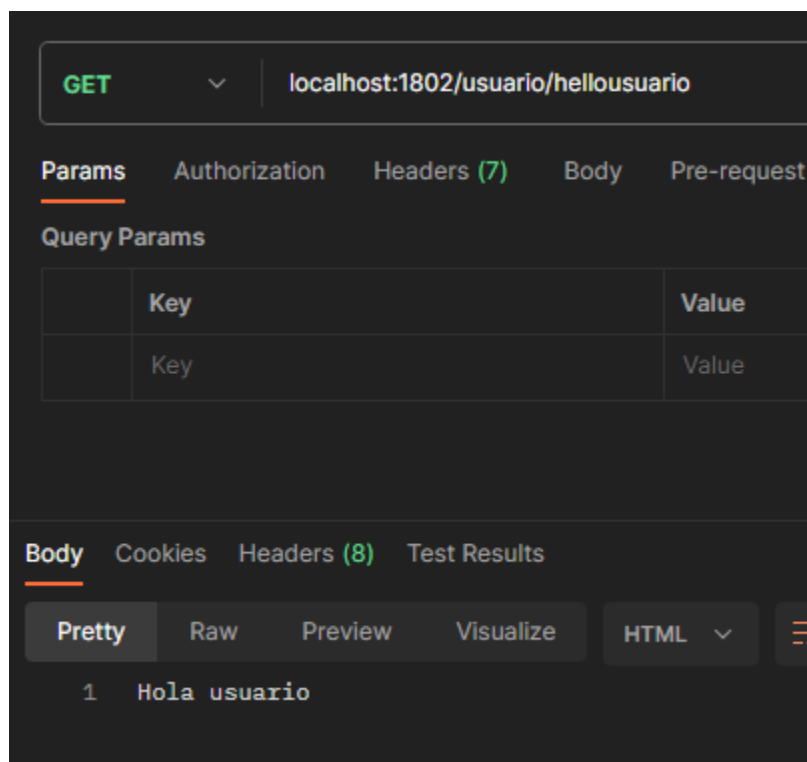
GET localhost:1802/usuario/hellousuario

Params Authorization Headers (7) Body Pre-request

Query Params

| | Key | Value |
|---|---|---|
| | Key | Value |

Body Cookies Headers (8) Test Results

Pretty Raw Preview Visualize HTML

1 Hola usuario